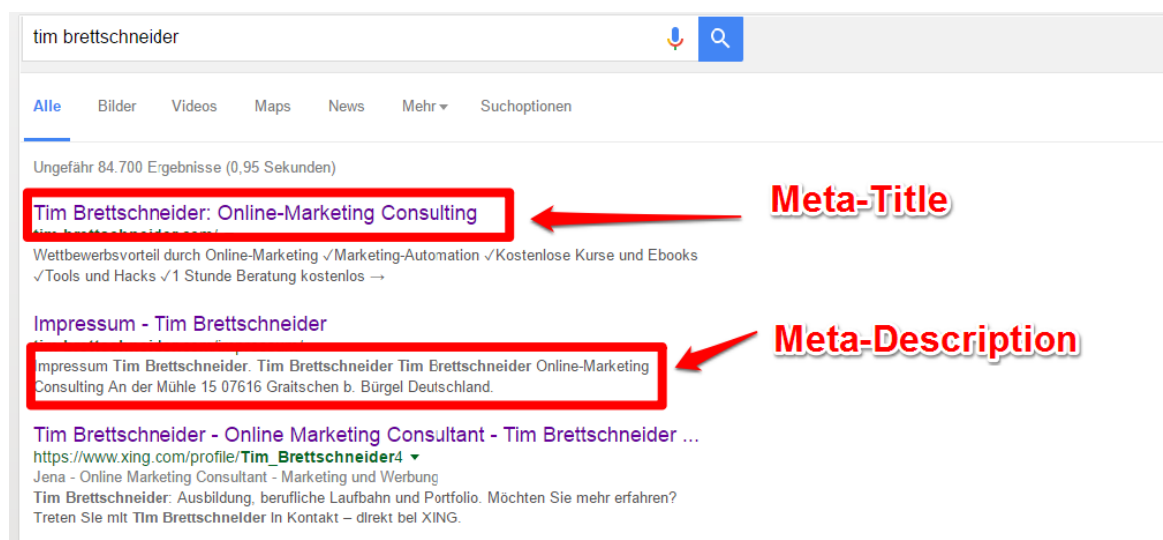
tim brettschneider

Alle Bilder Videos Maps News Mehr Suchoptionen

Ungefähr 84.700 Ergebnisse (0,95 Sekunden)

Tim Brettschneider: Online-Marketing Consulting

Meta-Title

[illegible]

Wettbewerbsvorteil durch Online-Marketing ✓Marketing-Automation ✓Kostenlose Kurse und Ebooks ✓Tools und Hacks ✓1 Stunde Beratung kostenlos →

Impressum - Tim Brettschneider

Meta-Description

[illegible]

Impressum Tim Brettschneider. Tim Brettschneider Tim Brettschneider Online-Marketing Consulting An der Mühle 15 07616 Graitschen b. Bürgel Deutschland.

Tim Brettschneider - Online Marketing Consultant - Tim Brettschneider ...

https://www.xing.com/profile/Tim_Brettschneider4

Jena - Online Marketing Consultant - Marketing und Werbung

Tim Brettschneider: Ausbildung, berufliche Laufbahn und Portfolio. Möchten Sie mehr erfahren? Treten Sie mit Tim Brettschneider in Kontakt – direkt bei XING.